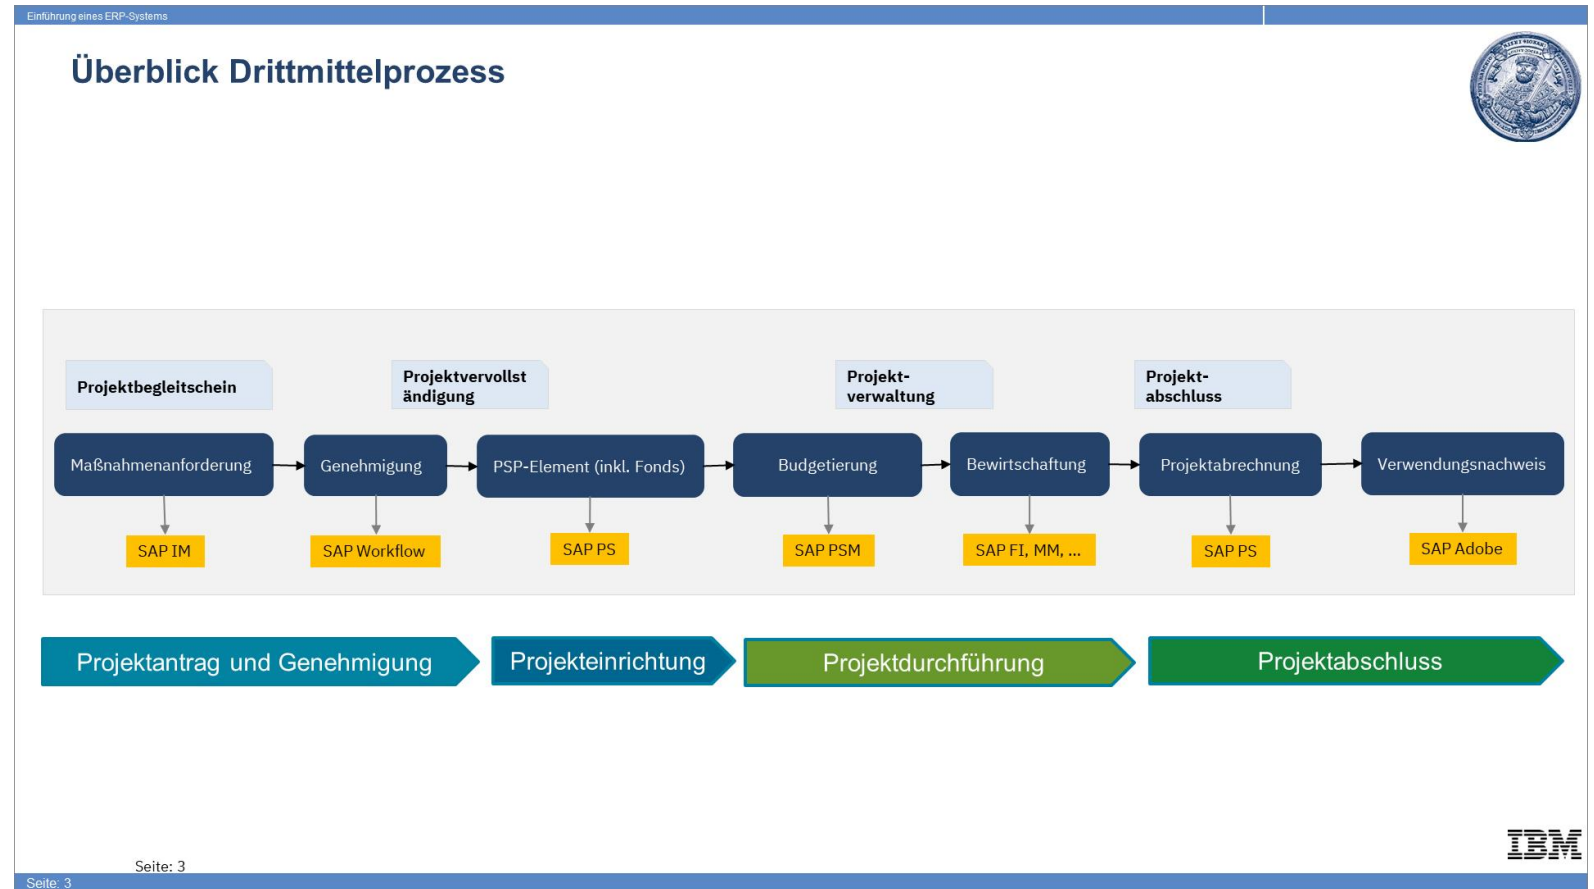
Einführung eines ERP-Systems

Überblick Drittmittelprozess

Projektbegleitschein

Projektvervollst ändigung

Projekt-verwaltung

Projekt-abschluss

Maßnahmenanforderung

Genehmigung

PSP-Element (inkl. Fonds)

Budgetierung

Bewirtschaftung

Projektabrechnung

Verwendungsnachweis

SAP IM

SAP Workflow

SAP PS

SAP PSM

SAP FI, MM, ...

SAP PS

SAP Adobe

Projektantrag und Genehmigung

Projekteinrichtung

Projektdurchführung

Projektabschluss

IBM

Seite: 3

Seite: 3